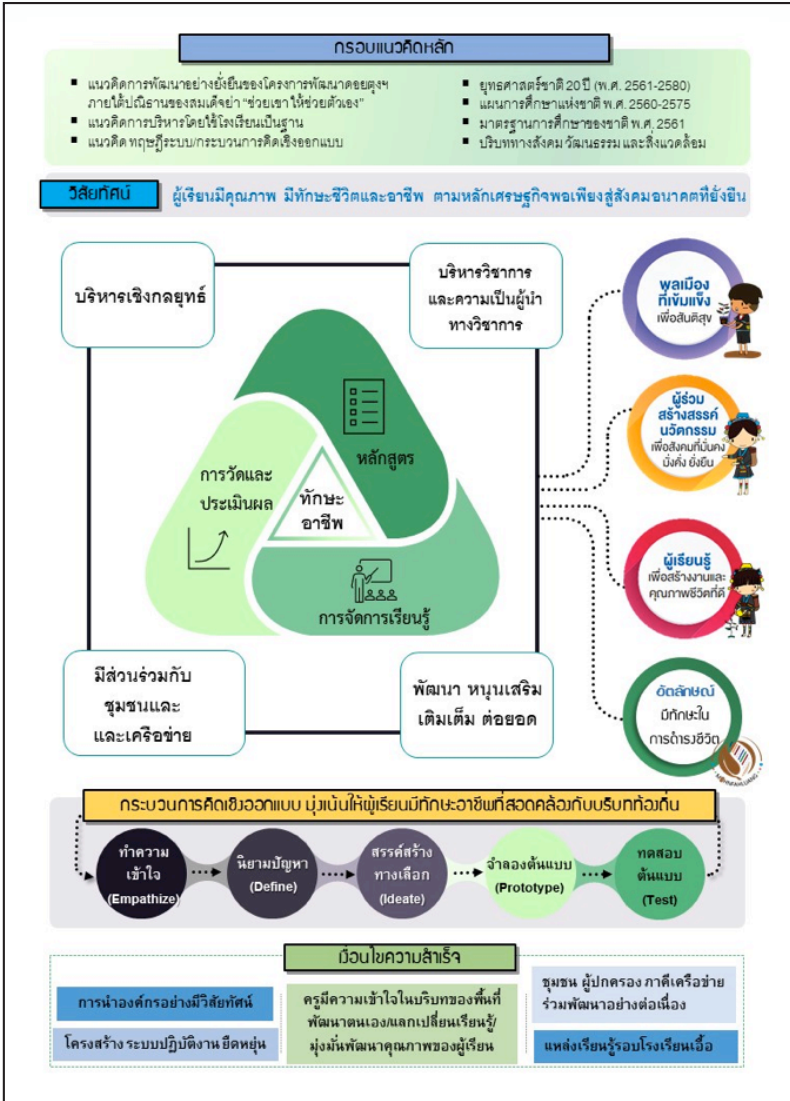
กรอบแนวคิดหลัก

▪ แนวคิดการพัฒนาอย่างยั่งยืนของโครงการพัฒนาดอยตุงฯ ภายใต้ปณิธานของสมเด็จย่า "ช่วยเขาให้ช่วยตัวเอง"
▪ แนวคิดการบริหารโดยใช้โรงเรียนเป็นฐาน
▪ แนวคิด ทฤษฎีระบบ/กระบวนการคิดเชิงออกแบบ

▪ ยุทธศาสตร์ชาติ 20 ปี (พ.ศ. 2561-2580)
▪ แผนการศึกษาแห่งชาติ พ.ศ. 2560-2575
▪ มาตรฐานการศึกษาของชาติ พ.ศ. 2561
▪ บริบททางสังคม วัฒนธรรม และสิ่งแวดล้อม

วิสัยทัศน์ ผู้เรียนมีคุณภาพ มีทักษะชีวิตและอาชีพ ตามหลักเศรษฐกิจพอเพียงสู่สังคมอนาคตที่ยั่งยืน

บริหารเชิงกลยุทธ์

บริหารวิชาการและความเป็นผู้นำทางวิชาการ

หลักสูตร

การวัดและประเมินผล

ทักษะอาชีพ

การจัดการเรียนรู้

มีส่วนร่วมกับชุมชนและและเครือข่าย

พัฒนา หนุนเสริม เติมเต็ม ต่อยอด

พลเมืองที่เข้มแข็ง เพื่อสันติสุข

ผู้ร่วมสร้างสรรค์นวัตกรรม เพื่อสังคมที่มั่นคง มั่งคั่ง ยั่งยืน

ผู้เรียนรู้ เพื่อสร้างงานและคุณภาพชีวิตที่ดี

อัตลักษณ์ มีทักษะในการดำรงชีวิต

กระบวนการคิดเชิงออกแบบ มุ่งเน้นให้ผู้เรียนมีทักษะอาชีพที่สอดคล้องกับบริบทท้องถิ่น

ทำความเข้าใจ (Empathize)

นิยามปัญหา (Define)

สรรค์สร้างทางเลือก (Ideate)

จำลองต้นแบบ (Prototype)

ทดสอบต้นแบบ (Test)

เงื่อนไขความสำเร็จ

การนำองค์กรอย่างมีวิสัยทัศน์

โครงสร้าง ระบบปฏิบัติงาน ยืดหยุ่น

ครูมีความเข้าใจในบริบทของพื้นที่ พัฒนาตนเอง/แลกเปลี่ยนเรียนรู้/มุ่งมั่นพัฒนาคุณภาพของผู้เรียน

ชุมชน ผู้ปกครอง ภาคีเครือข่าย ร่วมพัฒนาอย่างต่อเนื่อง

แหล่งเรียนรู้รอบโรงเรียนเอื้อ